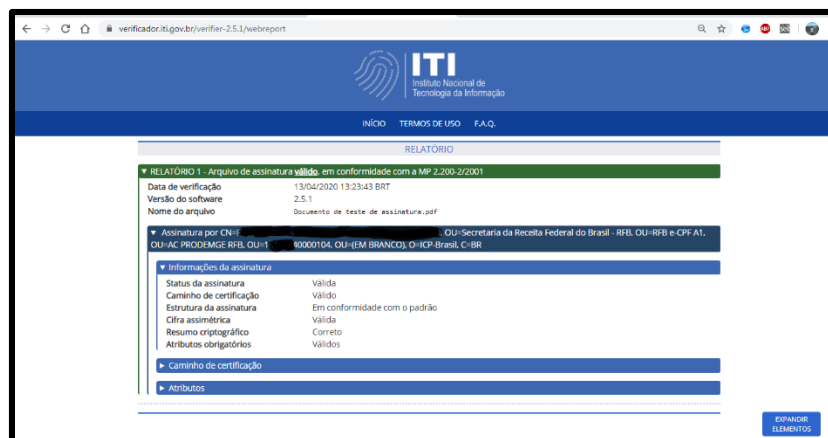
verificador.iti.gov.br/verifier-2.5.1/webreport

ITI
Instituto Nacional de Tecnologia da Informação

INÍCIO TERMOS DE USO F.A.Q.

RELATÓRIO

▼ RELATÓRIO 1 - Arquivo de assinatura válido, em conformidade com a MP 2.200-2/2001

| | |
|---|---|
| Data de verificação | 13/04/2020 13:23:43 BRT |
| Versão do software | 2.5.1 |
| Nome do arquivo | Documento de teste de assinatura.pdf |

▼ Assinatura por CN=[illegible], OU=Secretaria da Receita Federal do Brasil - RFB, OU=RFB e-CPF A1, OU=AC PRODEMGE RFB, OU=1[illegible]00000104, OU=(EM BRANCO), O=ICP-Brasil, C=BR

▼ Informações da assinatura

| | |
|---|---|
| Status da assinatura | Válida |
| Caminho de certificação | Válido |
| Estrutura da assinatura | Em conformidade com o padrão |
| Cifra assimétrica | Válida |
| Resumo criptográfico | Correto |
| Atributos obrigatórios | Válidos |

► Caminho de certificação

► Atributos

EXPANDIR ELEMENTOS